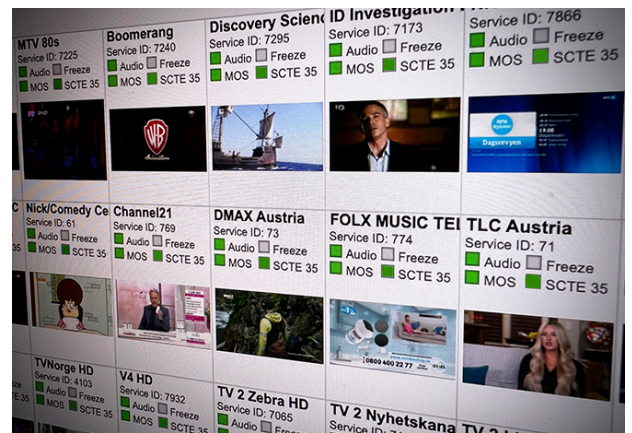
MTV 80s
Service ID: 7225
Audio Freeze
MOS SCTE 35

Boomerang
Service ID: 7240
Audio Freeze
MOS SCTE 35

Discovery Scienc
Service ID: 7295
Audio Freeze
MOS SCTE 35

ID Investigation
Service ID: 7173
Audio Freeze
MOS SCTE 35

Service ID: 7866
Audio Freeze
MOS SCTE 35

Nick/Comedy Ce
Service ID: 61
Audio Freeze
MOS SCTE 35

Channel21
Service ID: 769
Audio Freeze
MOS SCTE 35

DMAX Austria
Service ID: 73
Audio Freeze
MOS SCTE 35

FOLX MUSIC TEL
Service ID: 774
Audio Freeze
MOS SCTE 35

TLC Austria
Service ID: 71
Audio Freeze
MOS SCTE 35

TVNorge HD
Service ID: 4103
Audio Freeze
MOS SCTE 35

V4 HD
Service ID: 7932
Audio Freeze
MOS SCTE 35

TV 2 Zebra HD
Service ID: 7065
Audio Freeze

TV 2 Nyhetskana
Service ID

TV 2